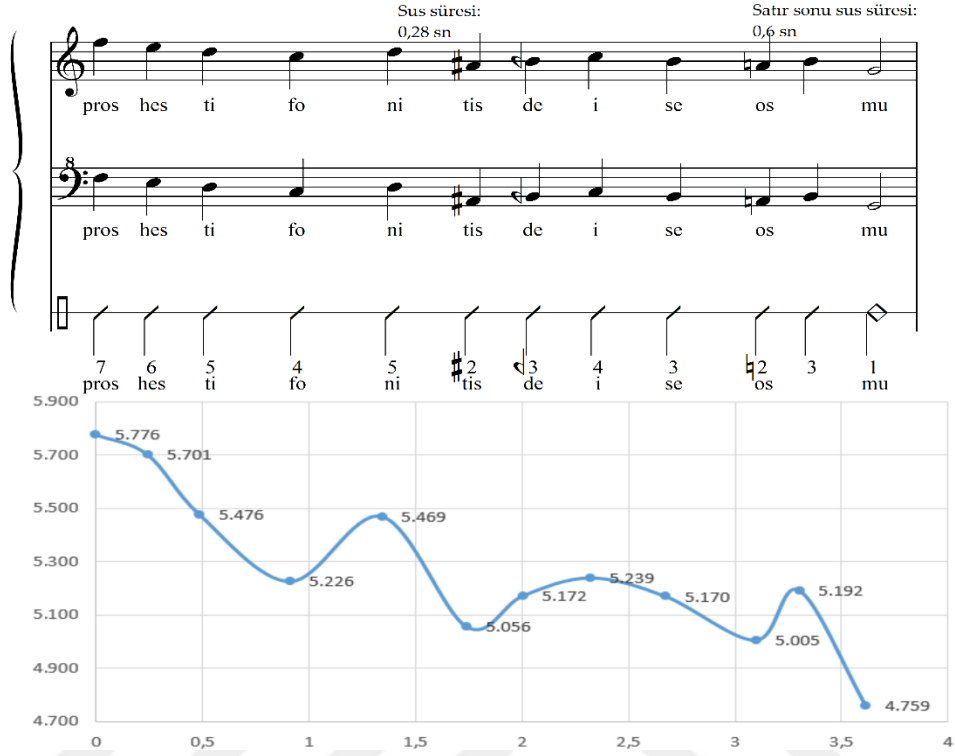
Sus süresi:
0,28 sn

Satır sonu sus süresi:
0,6 sn

pros hes ti fo ni tis de i se os mu

8

pros hes ti fo ni tis de i se os mu

7 6 5 4 5 ♯2 3 4 3 ♮2 3 1
pros hes ti fo ni tis de i se os mu

5.900
5.700
5.500
5.300
5.100
4.900
4.700

5.776
5.701
5.476
5.226
5.469
5.056
5.172
5.239
5.170
5.005
5.192
4.759

0 0,5 1 1,5 2 2,5 3 3,5 4